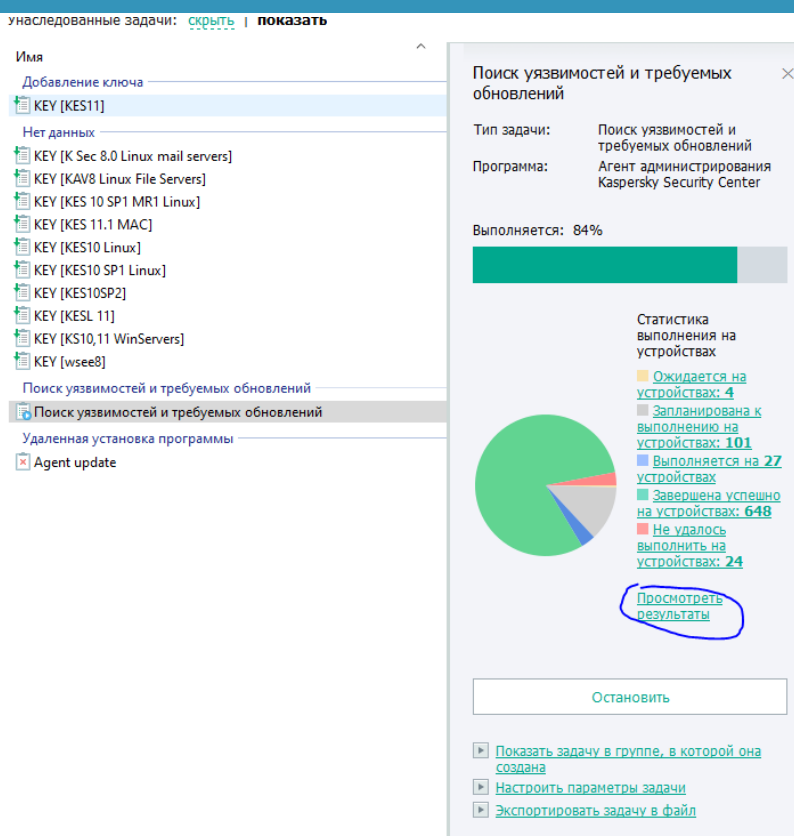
унаследованные задачи: скрыть | показать

Имя

Добавление ключа
KEY [KES11]
Нет данных
KEY [K Sec 8.0 Linux mail servers]
KEY [KAV8 Linux File Servers]
KEY [KES 10 SP1 MR1 Linux]
KEY [KES 11.1 MAC]
KEY [KES10 Linux]
KEY [KES10 SP1 Linux]
KEY [KES10SP2]
KEY [KESL 11]
KEY [KS10,11 WinServers]
KEY [wsee8]
Поиск уязвимостей и требуемых обновлений
Поиск уязвимостей и требуемых обновлений
Удаленная установка программы
Agent update

Поиск уязвимостей и требуемых обновлений

Тип задачи: Поиск уязвимостей и требуемых обновлений
Программа: Агент администрирования Kaspersky Security Center

Выполняется: 84%

Статистика выполнения на устройствах
Ожидается на устройствах: 4
Запланирована к выполнению на устройствах: 101
Выполняется на 27 устройствах
Завершена успешно на устройствах: 648
Не удалось выполнить на устройствах: 24

Просмотреть результаты

Остановить

Показать задачу в группе, в которой она создана
Настроить параметры задачи
Экспортировать задачу в файл